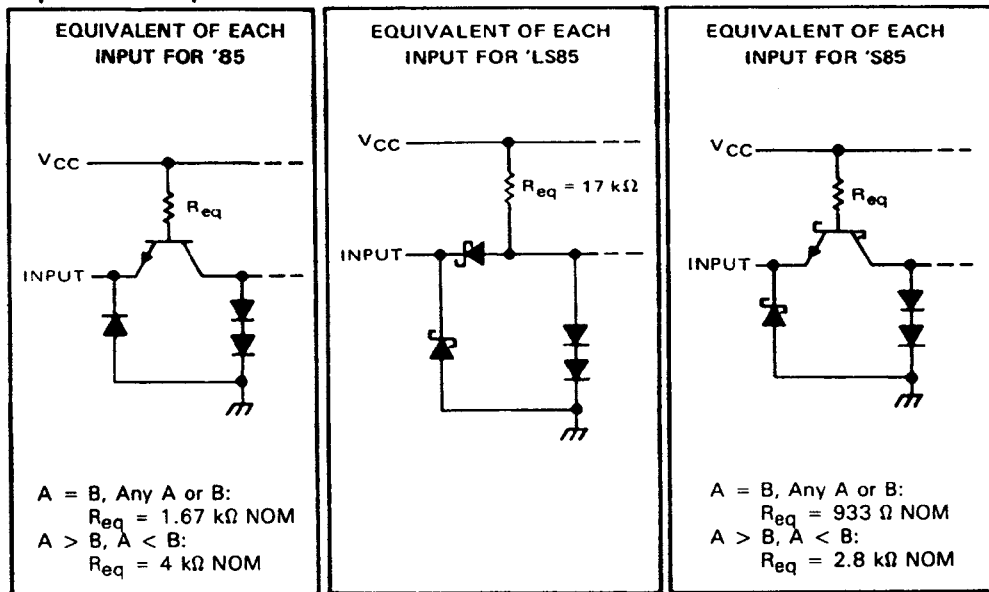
EQUIVALENT OF EACH INPUT FOR '85

$V_{CC}$

$R_{eq}$

INPUT

A = B, Any A or B:
$R_{eq}$ = 1.67 kΩ NOM
A > B, A < B:
$R_{eq}$ = 4 kΩ NOM

EQUIVALENT OF EACH INPUT FOR 'LS85

$V_{CC}$

$R_{eq}$ = 17 kΩ

INPUT

EQUIVALENT OF EACH INPUT FOR 'S85

$V_{CC}$

$R_{eq}$

INPUT

A = B, Any A or B:
$R_{eq}$ = 933 Ω NOM
A > B, A < B:
$R_{eq}$ = 2.8 kΩ NOM